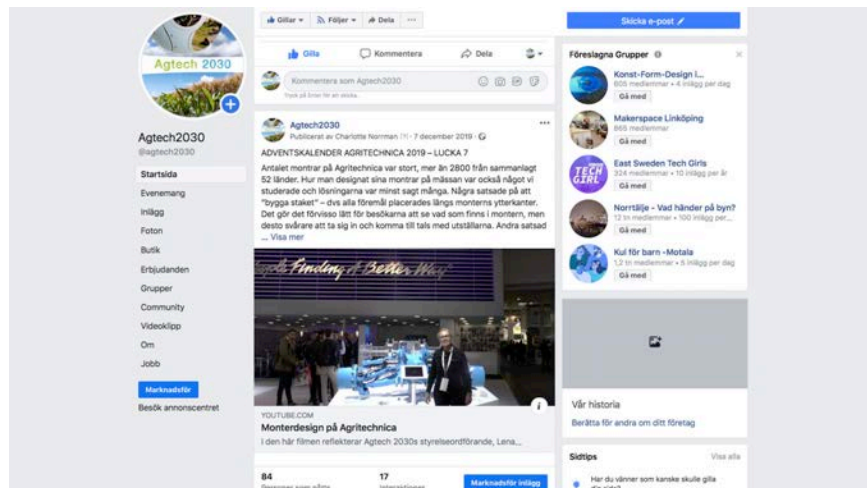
Agtech 2030

Agtech2030
@agtech2030

Startsida
Evenemang
Inlägg
Foton
Butik
Erbjudanden
Grupper
Community
Videoklipp
Om
Jobb

Marknadsför

Besök annonscentret

Gillar ▾ Följer ▾ Dela ···

Gilla Kommentera Dela

Kommentera som Agtech2030

Tryck på Enter för att skicka.

Agtech2030
Publicerat av Charlotte Norrman [?] · 7 december 2019 ·

ADVENTSKALENDER AGRITECHNICA 2019 – LUCKA 7

Antalet montrar på Agritechnica var stort, mer än 2800 från sammanlagt 52 länder. Hur man designat sina montrar på mässan var också något vi studerade och lösningarna var minst sagt många. Några satsade på att "bygga staket" – dvs alla föremål placerades längs monterns ytterkanter. Det gör det förvisso lätt för besökarna att se vad som finns i montern, men desto svårare att ta sig in och komma till tals med utställarna. Andra satsad ... Visa mer

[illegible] Finding A Better Way

YOUTUBE.COM
Monterdesign på Agritechnica
I den här filmen reflekterar Agtech 2030s styrelseordförande, Lena...

84
Personer som nåtts

17
Interaktioner

Marknadsför inlägg

Skicka e-post

Föreslagna Grupper

Konst-Form-Design i...
605 medlemmar • 4 inlägg per dag
Gå med

Makerspace Linköping
865 medlemmar
Gå med

East Sweden Tech Girls
224 medlemmar • 10 inlägg per år
Gå med

Norrtälje - Vad händer på byn?
12 tn medlemmar • 100 inlägg per...
Gå med

Kul för barn -Motala
1,2 tn medlemmar • 5 inlägg per dag
Gå med

Vår historia
Berätta för andra om ditt företag

Sidtips
Visa alla
Har du vänner som kanske skulle gilla din sida?